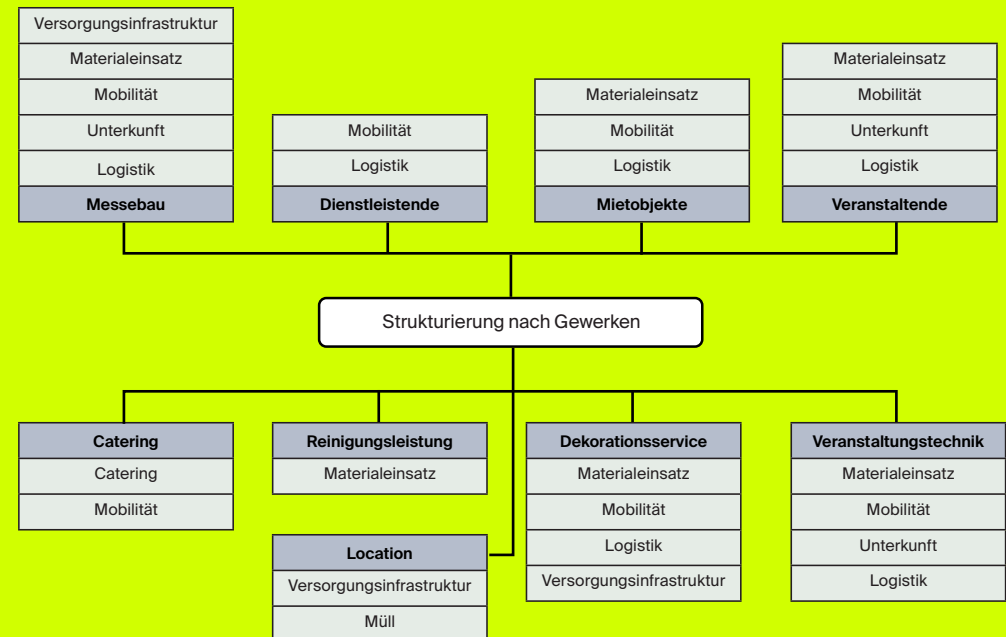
Versorgungsinfrastruktur
Materialeinsatz
Mobilität
Unterkunft
Logistik
Messebau

Mobilität
Logistik
Dienstleistende

Materialeinsatz
Mobilität
Logistik
Mietobjekte

Materialeinsatz
Mobilität
Unterkunft
Logistik
Veranstaltende

Strukturierung nach Gewerken

Catering
Catering
Mobilität

Reinigungsleistung
Materialeinsatz

Location
Versorgungsinfrastruktur
Müll

Dekorationsservice
Materialeinsatz
Mobilität
Logistik
Versorgungsinfrastruktur

Veranstaltungstechnik
Materialeinsatz
Mobilität
Unterkunft
Logistik